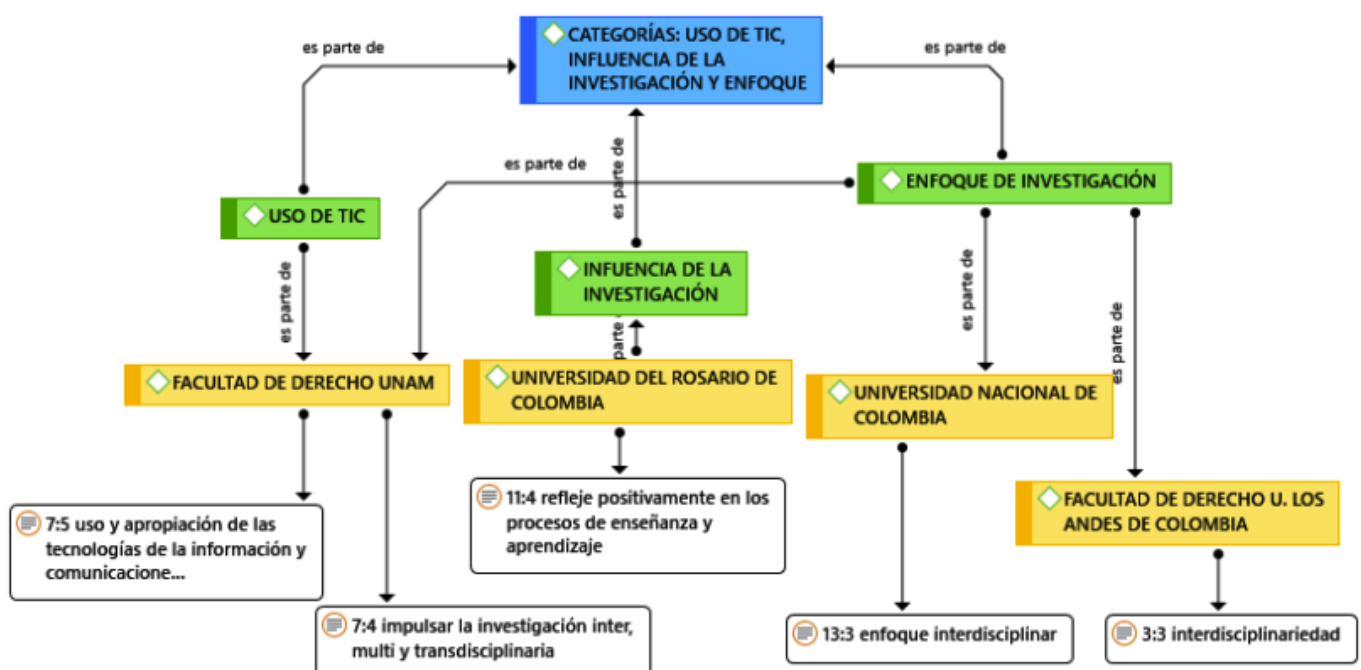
CATEGORÍAS: USO DE TIC, INFLUENCIA DE LA INVESTIGACIÓN Y ENFOQUE

es parte de

es parte de

es parte de

ENFOQUE DE INVESTIGACIÓN

es parte de

USO DE TIC

INFUENCIA DE LA INVESTIGACIÓN

es parte de

es parte de

es parte de

es parte de

FACULTAD DE DERECHO UNAM

UNIVERSIDAD DEL ROSARIO DE COLOMBIA

UNIVERSIDAD NACIONAL DE COLOMBIA

11:4 refleje positivamente en los procesos de enseñanza y aprendizaje

FACULTAD DE DERECHO U. LOS ANDES DE COLOMBIA

7:5 uso y apropiación de las tecnologías de la información y comunicacione...

7:4 impulsar la investigación inter, multi y transdisciplinaria

13:3 enfoque interdisciplinar

3:3 interdisciplinariedad